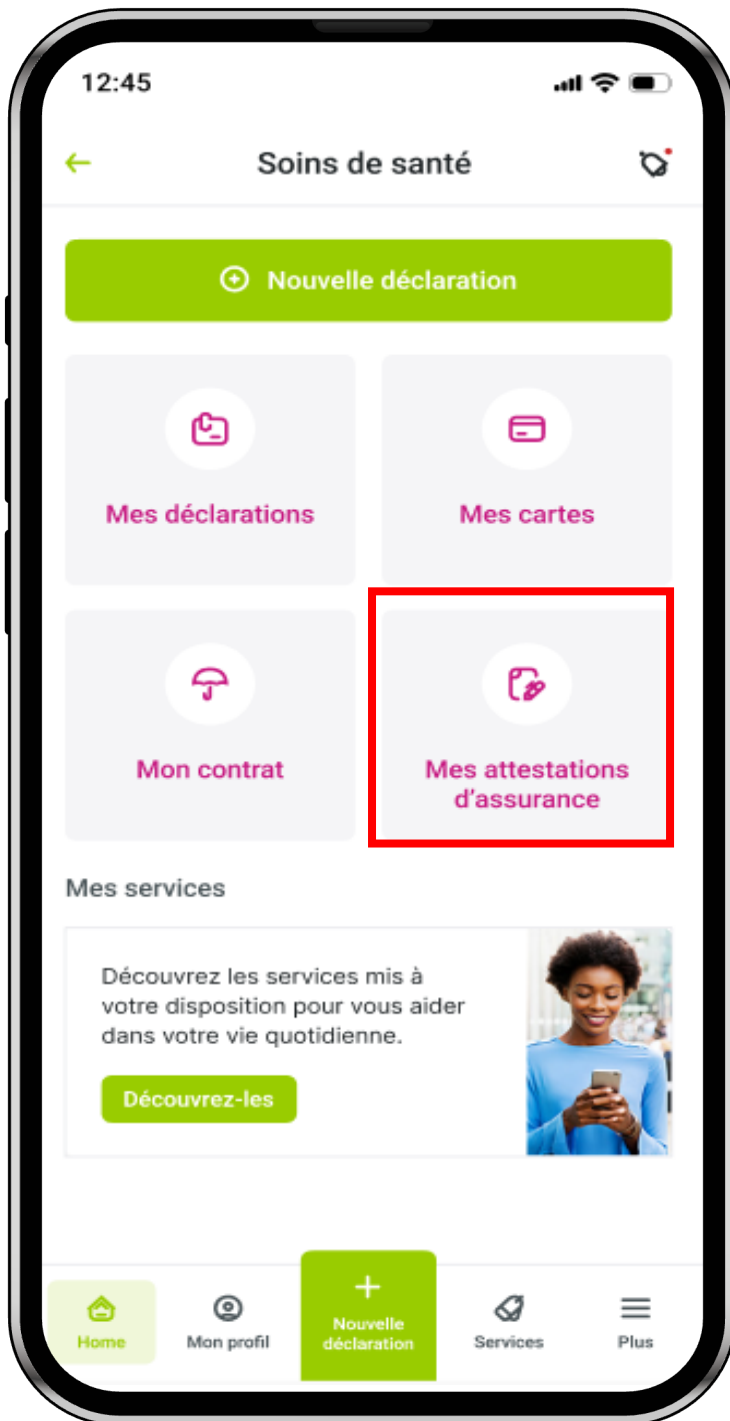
12:45

Soins de santé

Nouvelle déclaration

Mes déclarations

Mes cartes

Mon contrat

Mes attestations d'assurance

Mes services

Découvrez les services mis à votre disposition pour vous aider dans votre vie quotidienne.

Découvrez-les

Home

Mon profil

Nouvelle déclaration

Services

Plus